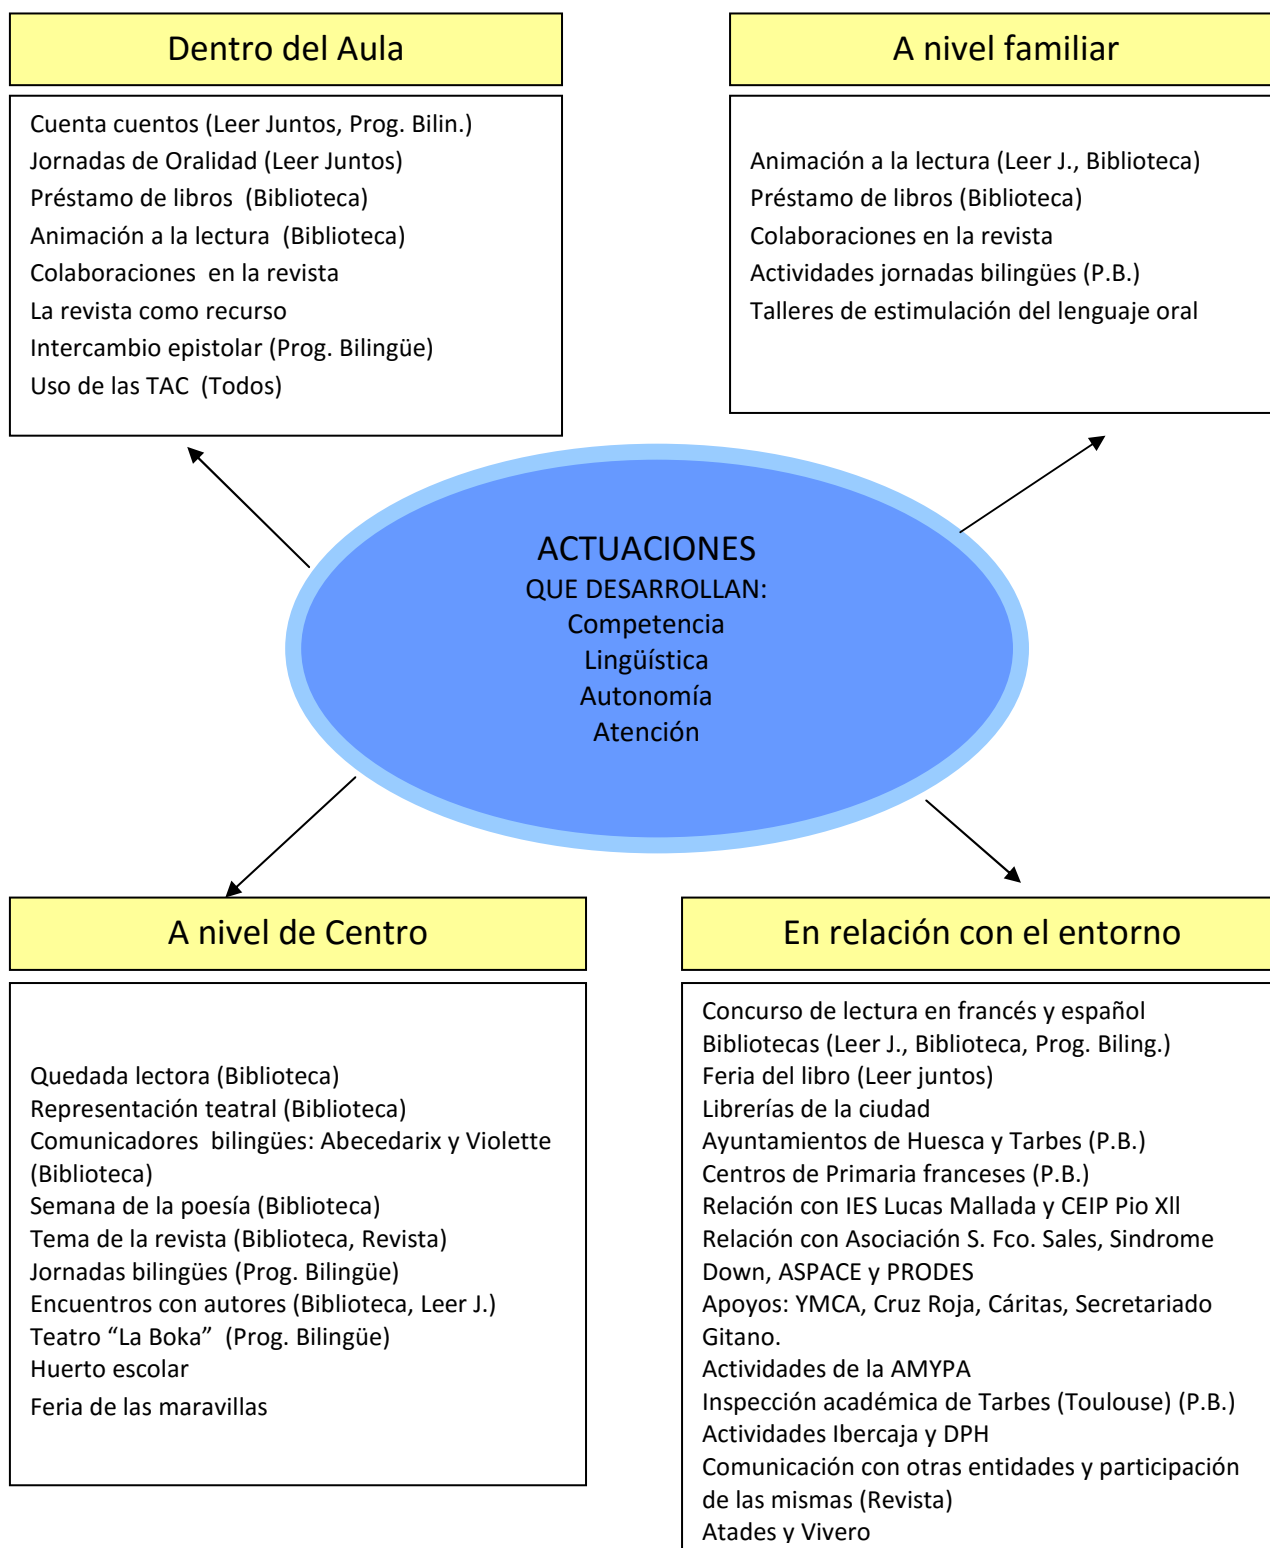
Dentro del Aula

Cuenta cuentos (Leer Juntos, Prog. Bilin.)
Jornadas de Oralidad (Leer Juntos)
Préstamo de libros (Biblioteca)
Animación a la lectura (Biblioteca)
Colaboraciones en la revista
La revista como recurso
Intercambio epistolar (Prog. Bilingüe)
Uso de las TAC (Todos)

A nivel familiar

Animación a la lectura (Leer J., Biblioteca)
Préstamo de libros (Biblioteca)
Colaboraciones en la revista
Actividades jornadas bilingües (P.B.)
Talleres de estimulación del lenguaje oral

ACTUACIONES
QUE DESARROLLAN:
Competencia
Lingüística
Autonomía
Atención

A nivel de Centro

Quedada lectora (Biblioteca)
Representación teatral (Biblioteca)
Comunicadores bilingües: Abecedarix y Violette (Biblioteca)
Semana de la poesía (Biblioteca)
Tema de la revista (Biblioteca, Revista)
Jornadas bilingües (Prog. Bilingüe)
Encuentros con autores (Biblioteca, Leer J.)
Teatro “La Boka” (Prog. Bilingüe)
Huerto escolar
Feria de las maravillas

En relación con el entorno

Concurso de lectura en francés y español
Bibliotecas (Leer J., Biblioteca, Prog. Biling.)
Feria del libro (Leer juntos)
Librerías de la ciudad
Ayuntamientos de Huesca y Tarbes (P.B.)
Centros de Primaria franceses (P.B.)
Relación con IES Lucas Mallada y CEIP Pio XII
Relación con Asociación S. Fco. Sales, Sindrome Down, ASPACE y PRODES
Apoyos: YMCA, Cruz Roja, Cáritas, Secretariado Gitano.
Actividades de la AMYPA
Inspección académica de Tarbes (Toulouse) (P.B.)
Actividades Ibercaja y DPH
Comunicación con otras entidades y participación de las mismas (Revista)
Atades y Vivero